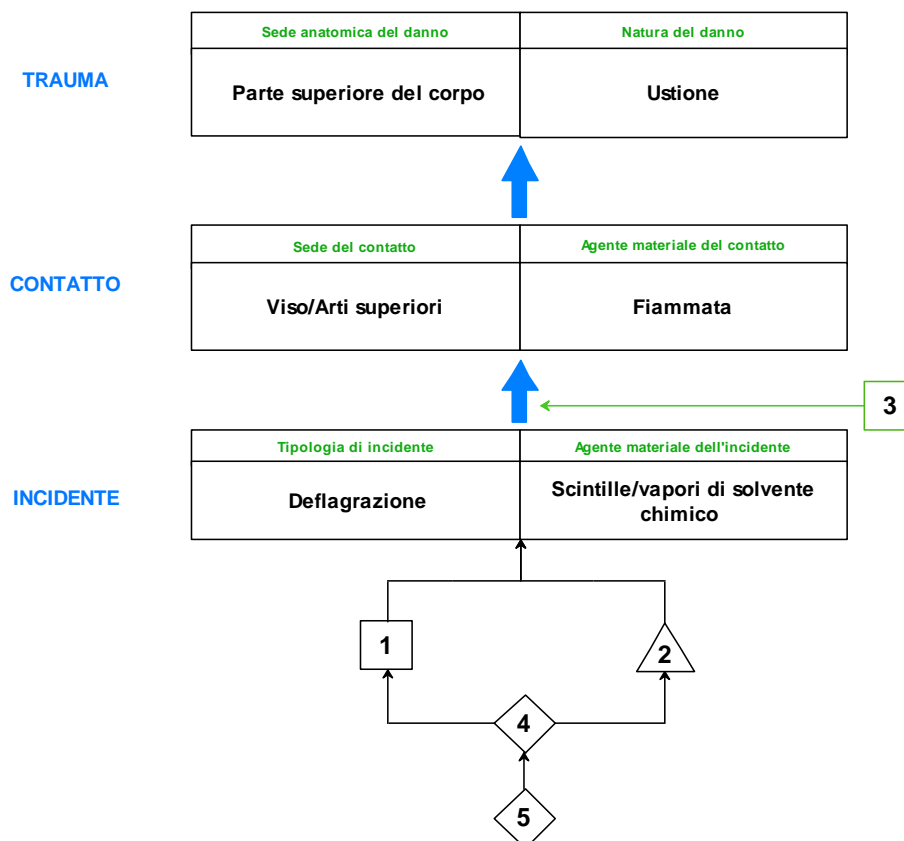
TRAUMA

| Sede anatomica del danno | Natura del danno |
|---|---|
| Parte superiore del corpo | Ustione |

CONTATTO

| Sede del contatto | Agente materiale del contatto |
|---|---|
| Viso/Arti superiori | Fiammata |

3

INCIDENTE

| Tipologia di incidente | Agente materiale dell'incidente |
|---|---|
| Deflagrazione | Scintille/vapori di solvente chimico |

1

2

4

5